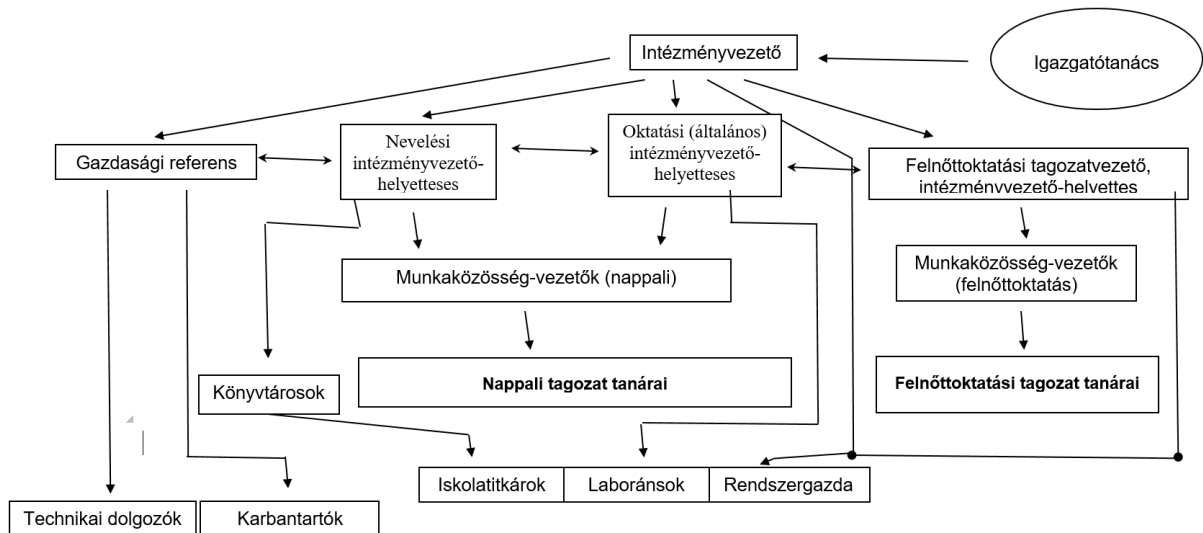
Intézményvezető

Igazgatótanács

Gazdasági referens

Nevelési intézményvezetőhelyetteses

Oktatási (általános) intézményvezetőhelyetteses

Felnőttoktatási tagozatvezető, intézménvvezető-helvettes

Munkaközösség-vezetők (nappali)

Munkaközösség-vezetők (felnőttoktatás)

Könyvtárosok

Nappali tagozat tanárai

Felnőttoktatási tagozat tanárai

Iskolatitkárok

Laboránsok

Rendszergazda

Technikai dolgozók

Karbantartók